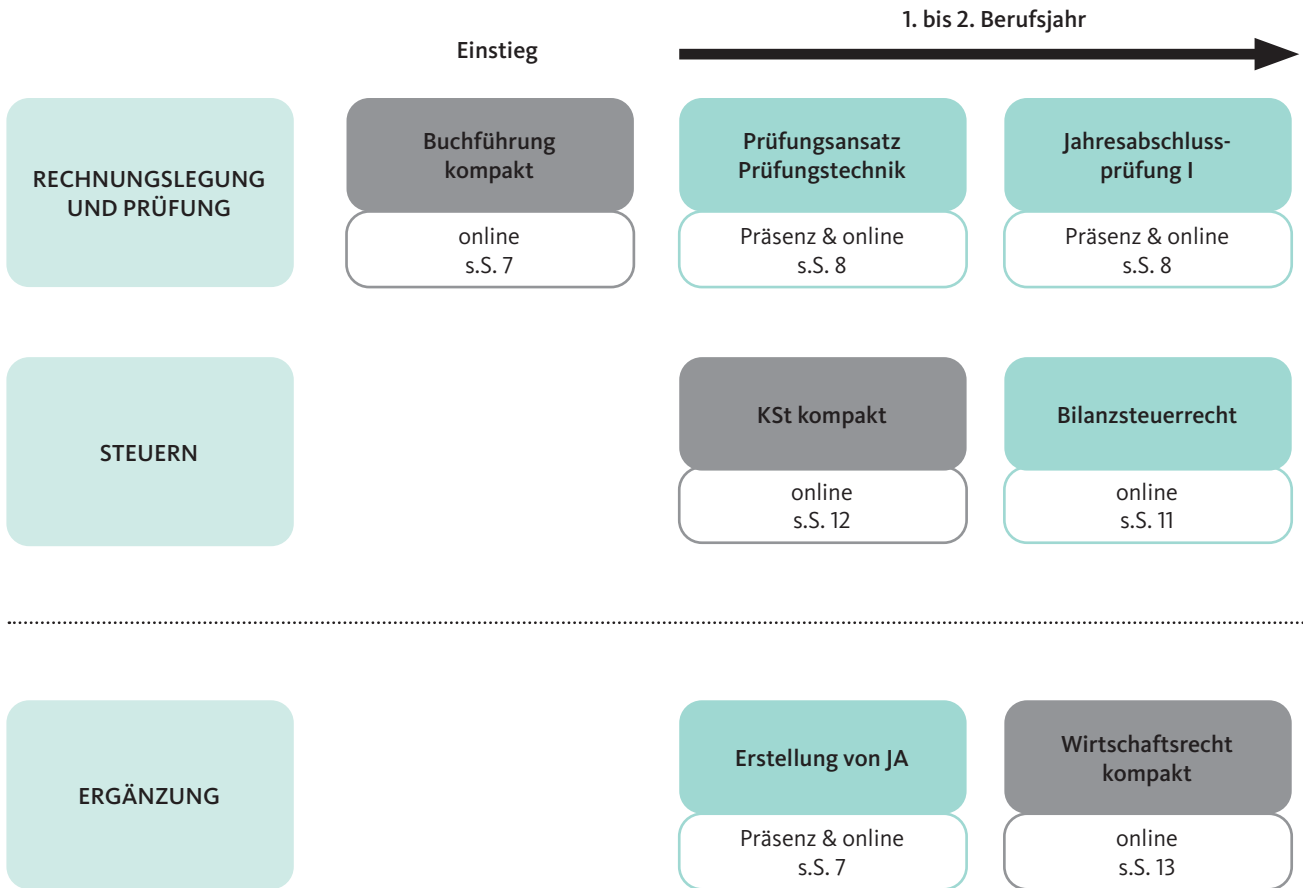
Einstieg

1. bis 2. Berufsjahr

RECHNUNGSLEGUNG UND PRÜFUNG

Buchführung kompakt

online
s.S. 7

Prüfungsansatz Prüfungstechnik

Präsenz & online
s.S. 8

Jahresabschlussprüfung I

Präsenz & online
s.S. 8

STEUERN

KSt kompakt

online
s.S. 12

Bilanzsteuerrecht

online
s.S. 11

ERGÄNZUNG

Erstellung von JA

Präsenz & online
s.S. 7

Wirtschaftsrecht kompakt

online
s.S. 13